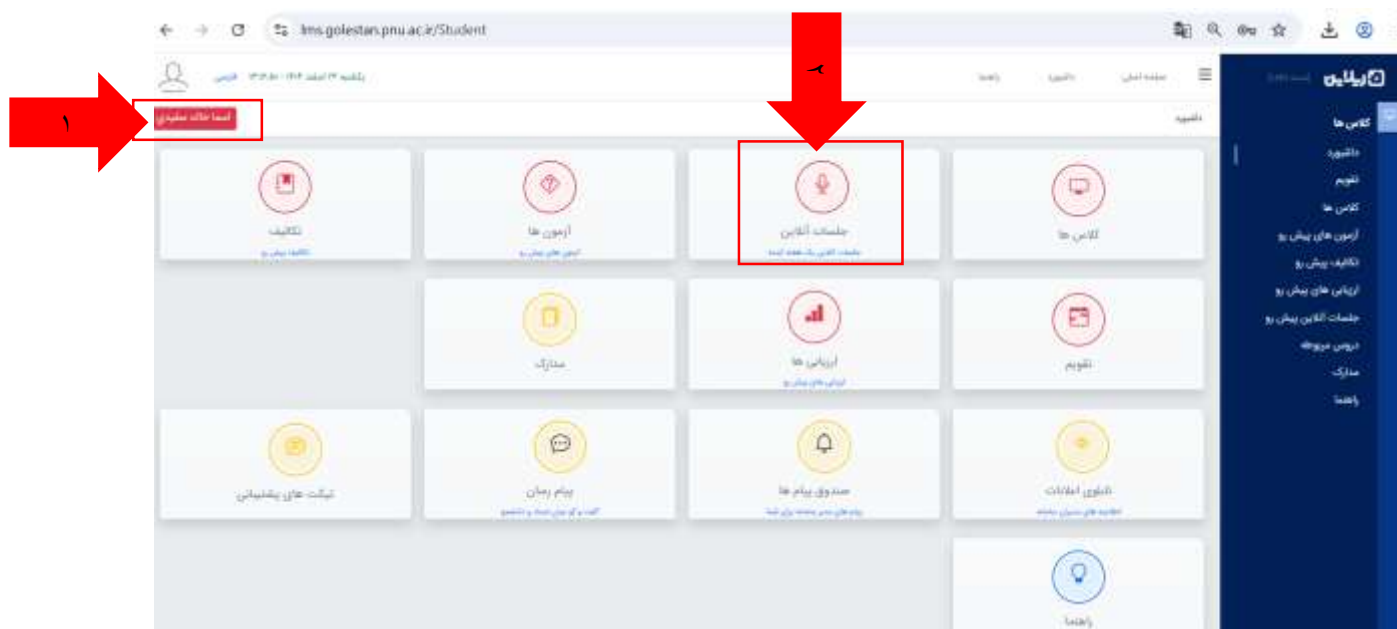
lms.golestan.pnu.ac.ir/Student

۱

۲

ایرانین

کلاس ها
داشبورد
تقویم
کلاس ها
آزمون های پیش رو
تکالیف پیش رو
ارزیابی های پیش رو
جلسات آنلاین پیش رو
دروس مربوطه
مدارک
راهنما

صفحه اصلی
داشبورد
راهنما

فارسی

اسما خالد سعیدی

داشبورد

کلاس ها

جلسات آنلاین
جلسات آنلاین یک هفته اخیر

آزمون ها
آزمون های پیش رو

تکالیف
تکالیف پیش رو

تقویم

ارزیابی ها
ارزیابی های پیش رو

مدارک

تابلوی اعلانات
اطلاعیه های مدیران سامانه

صندوق پیام ها
پیام های مدیر سامانه برای شما

پیام رسان
گفت و گو بین استاد و دانشجو

تیکت های پشتیبانی

راهنما